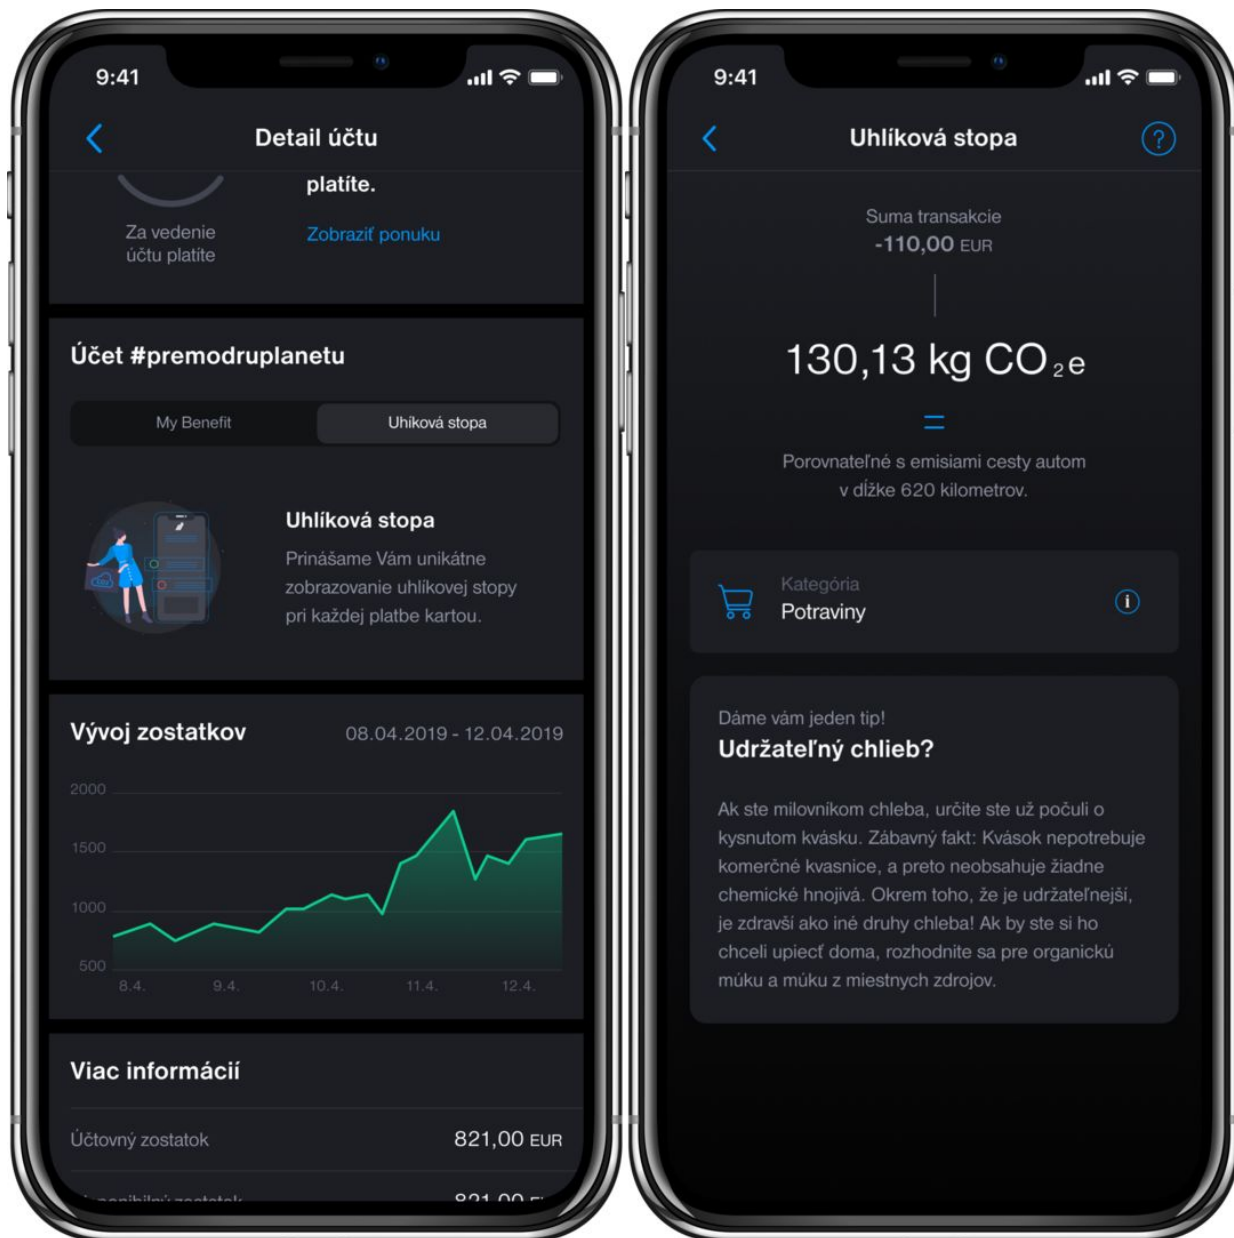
9:41

Detail účtu

platíte.

Za vedenie účtu platíte

Zobraziť ponuku

Účet #premodruplanetu

My Benefit

Uhíková stopa

Uhlíková stopa

Prinášame Vám unikátne zobrazovanie uhlíkovej stopy pri každej platbe kartou.

Vývoj zostatkov

08.04.2019 - 12.04.2019

2000

1500

1000

500

8.4.

9.4.

10.4.

11.4.

12.4.

Viac informácií

Účtovný zostatok

821,00 EUR

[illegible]

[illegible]

9:41

Uhlíková stopa

?

Suma transakcie

-110,00 EUR

130,13 kg $CO_2e$

=

Porovnateľné s emisiami cesty autom v dĺžke 620 kilometrov.

Kategória

Potraviny

i

Dáme vám jeden tip!

Udržateľný chlieb?

Ak ste milovníkom chleba, určite ste už počuli o kysnutom kvásku. Zábavný fakt: Kvások nepotrebuje komerčné kvasnice, a preto neobsahuje žiadne chemické hnojivá. Okrem toho, že je udržateľnejší, je zdravší ako iné druhy chleba! Ak by ste si ho chceli upiecť doma, rozhodnite sa pre organickú múku a múku z miestnych zdrojov.